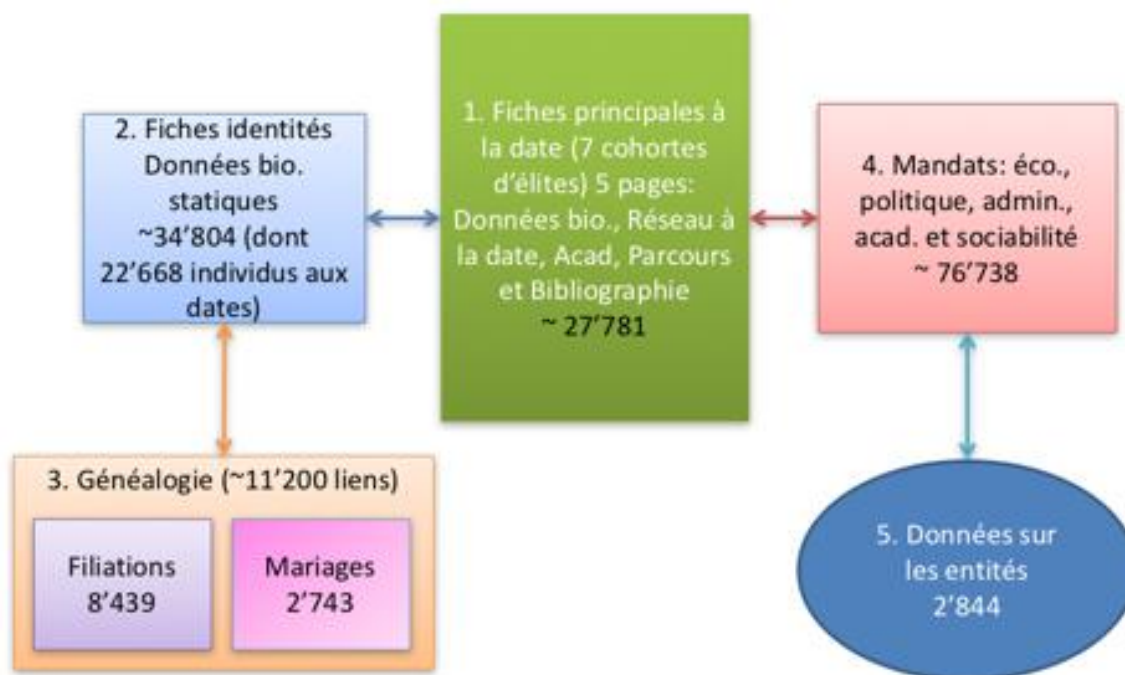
2. Fiches identités Données bio. statiques ~34'804 (dont 22'668 individus aux dates)

1. Fiches principales à la date (7 cohortes d'élites) 5 pages: Données bio., Réseau à la date, Acad, Parcours et Bibliographie ~ 27'781

4. Mandats: éco., politique, admin., acad. et sociabilité ~ 76'738

3. Généalogie (~11'200 liens)

Filiations 8'439

Mariages 2'743

5. Données sur les entités 2'844